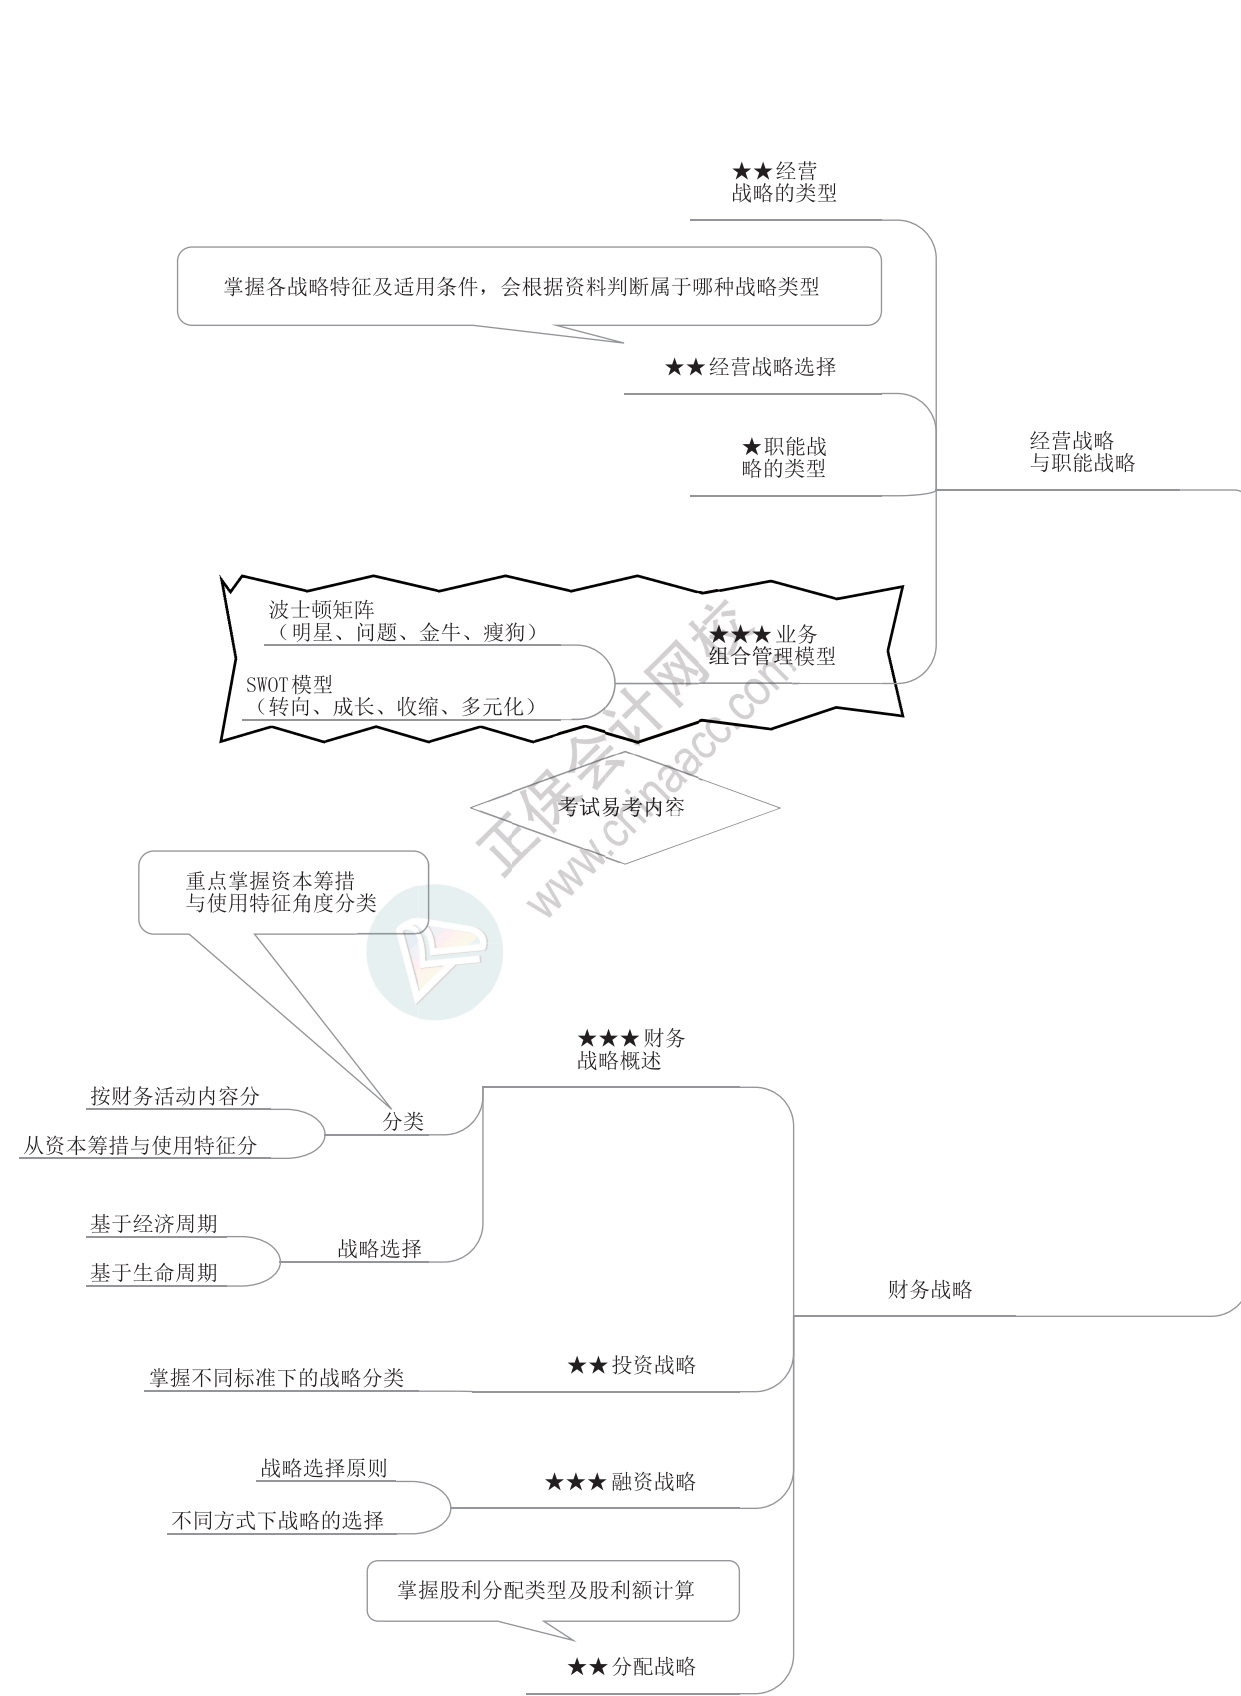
★★经营战略的类型

掌握各战略特征及适用条件，会根据资料判断属于哪种战略类型

★★经营战略选择

★职能战略的类型

经营战略与职能战略

波士顿矩阵（明星、问题、金牛、瘦狗）

SWOT 模型（转向、成长、收缩、多元化）

★★★业务组合管理模型

正保会计网校 www.chinaacc.com

考试易考内容

重点掌握资本筹措与使用特征角度分类

★★★财务战略概述

按财务活动内容分

从资本筹措与使用特征分

分类

基于经济周期

基于生命周期

战略选择

财务战略

掌握不同标准下的战略分类

★★投资战略

战略选择原则

不同方式下战略的选择

★★★融资战略

掌握股利分配类型及股利额计算

★★分配战略